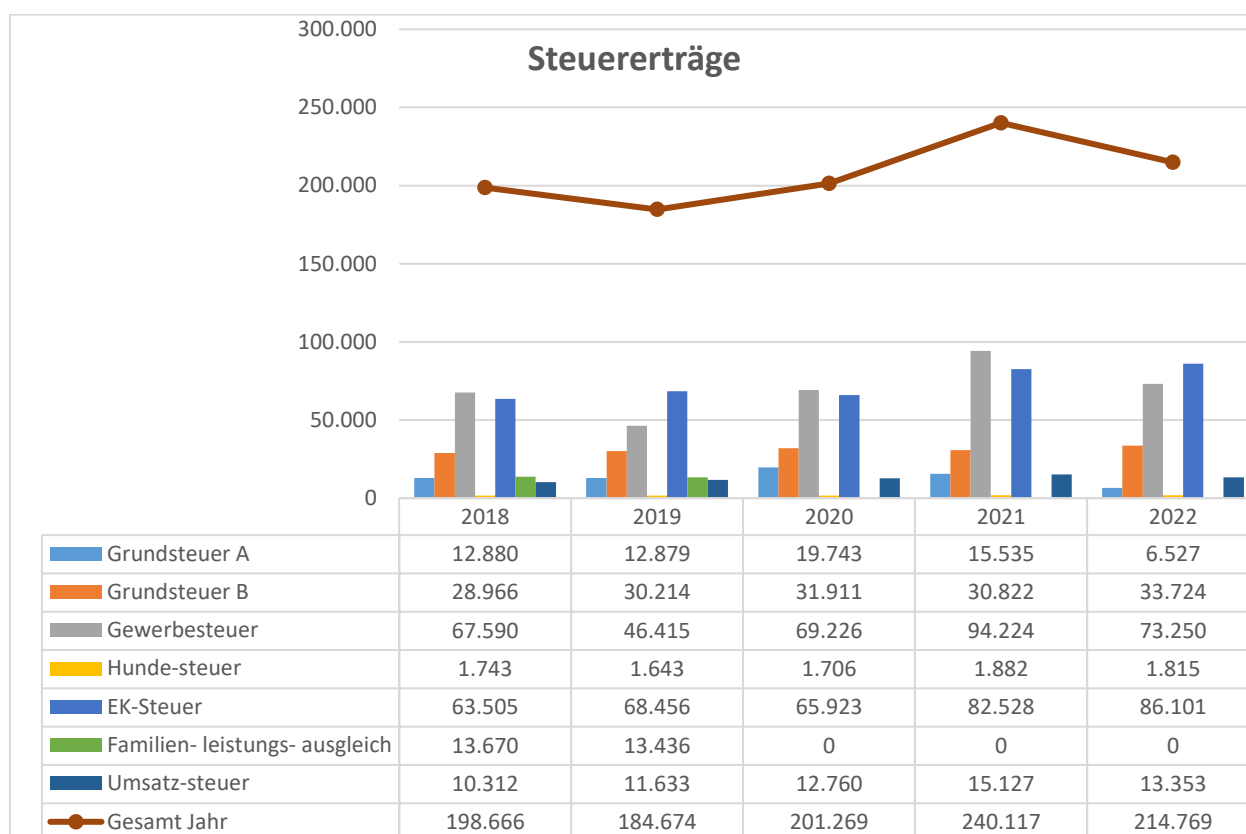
Steuererträge

300.000
250.000
200.000
150.000
100.000
50.000
0

| | 2018 | 2019 | 2020 | 2021 | 2022 |
|---|---|---|---|---|---|
| Grundsteuer A | 12.880 | 12.879 | 19.743 | 15.535 | 6.527 |
| Grundsteuer B | 28.966 | 30.214 | 31.911 | 30.822 | 33.724 |
| Gewerbesteuer | 67.590 | 46.415 | 69.226 | 94.224 | 73.250 |
| Hunde-steuer | 1.743 | 1.643 | 1.706 | 1.882 | 1.815 |
| EK-Steuer | 63.505 | 68.456 | 65.923 | 82.528 | 86.101 |
| Familien- leistungs- ausgleich | 13.670 | 13.436 | 0 | 0 | 0 |
| Umsatz-steuer | 10.312 | 11.633 | 12.760 | 15.127 | 13.353 |
| Gesamt Jahr | 198.666 | 184.674 | 201.269 | 240.117 | 214.769 |